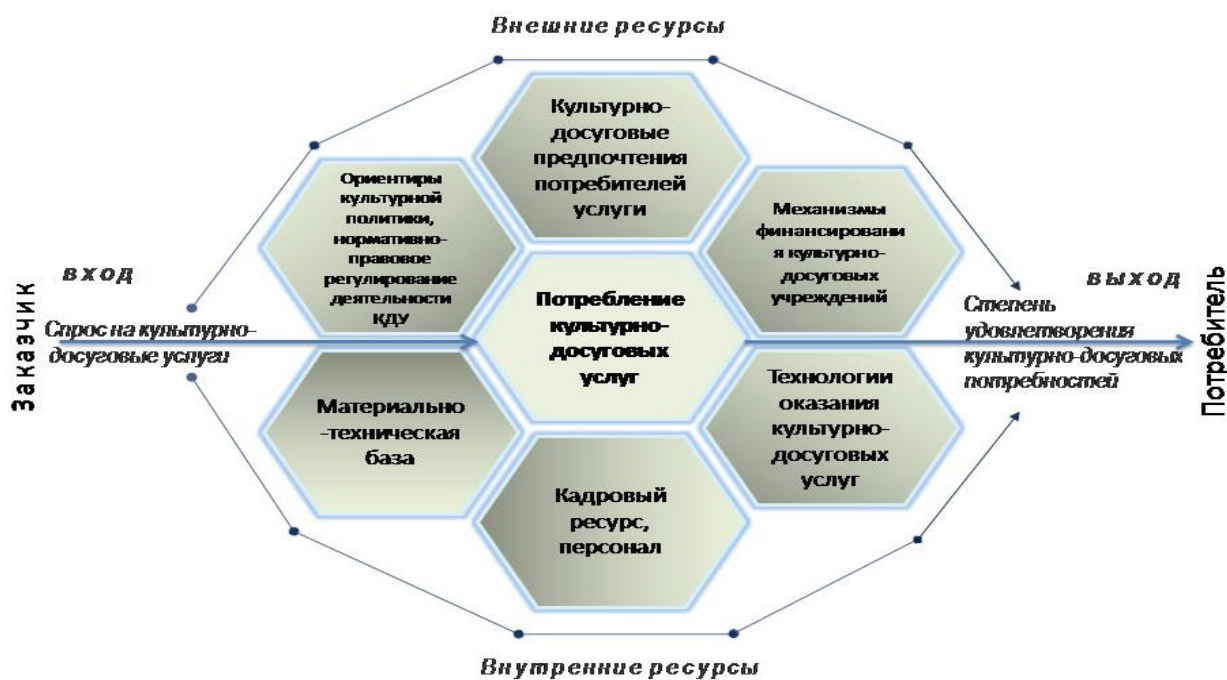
Внешние ресурсы

Культурно-досуговые предпочтения потребителей услуги

Ориентиры культурной политики, нормативно-правовое регулирование деятельности КДУ

Механизмы финансировани я культурно-досуговых учреждений

Заказчик

вход

Спрос на культурно-досуговые услуги

Потребление культурно-досуговых услуг

выход

Степень удовлетворения культурно-досуговых потребностей

Потребитель

Материально -техническая база

Технологии оказания культурно-досуговых услуг

Кадровый ресурс, персонал

Внутренние ресурсы